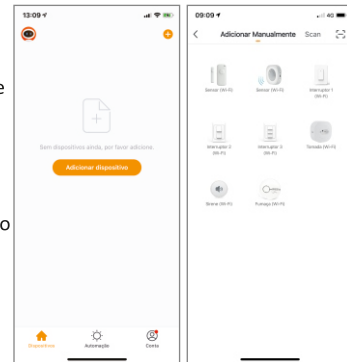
13:09

Sem dispositivos ainda, por favor adicione.

Adicionar dispositivo

Dispositivos

Automação

Conta

09:09

4G

Adicionar Manualmente

Scan

Sensor (Wi-Fi)

Sensor (Wi-Fi)

Interruptor 1 (Wi-Fi)

Interruptor 2 (Wi-Fi)

Interruptor 3 (Wi-Fi)

Tomada (Wi-Fi)

Sirene (Wi-Fi)

Fechadura (Wi-Fi)

e

o